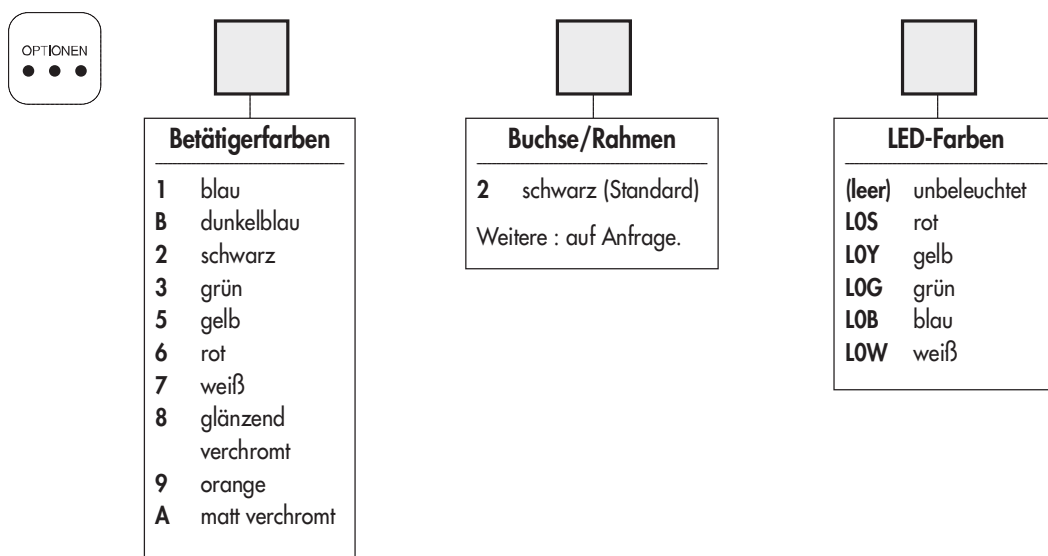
OPTIONEN
● ● ●

Betätigerfarben

1 blau
B dunkelblau
2 schwarz
3 grün
5 gelb
6 rot
7 weiß
8 glänzend verchromt
9 orange
A matt verchromt

Buchse/Rahmen

2 schwarz (Standard)

Weitere : auf Anfrage.

LED-Farben

(leer) unbeleuchtet
L0S rot
L0Y gelb
L0G grün
L0B blau
L0W weiß